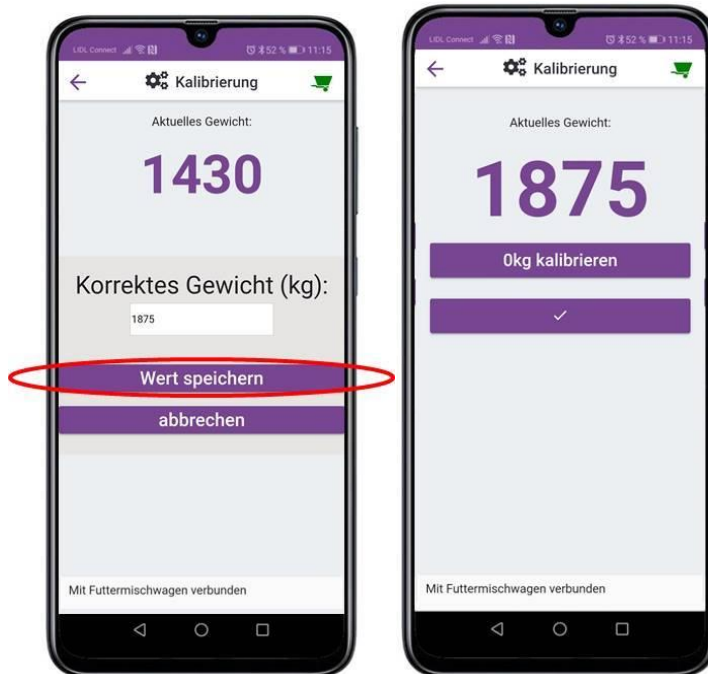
LIDL Connect 52 % 11:15

Kalibrierung

Aktuelles Gewicht:

1430

Korrektes Gewicht (kg):

1875

Wert speichern

abbrechen

Mit Futtermischwagen verbunden

LIDL Connect 52 % 11:15

Kalibrierung

Aktuelles Gewicht:

1875

0kg kalibrieren

✓

Mit Futtermischwagen verbunden